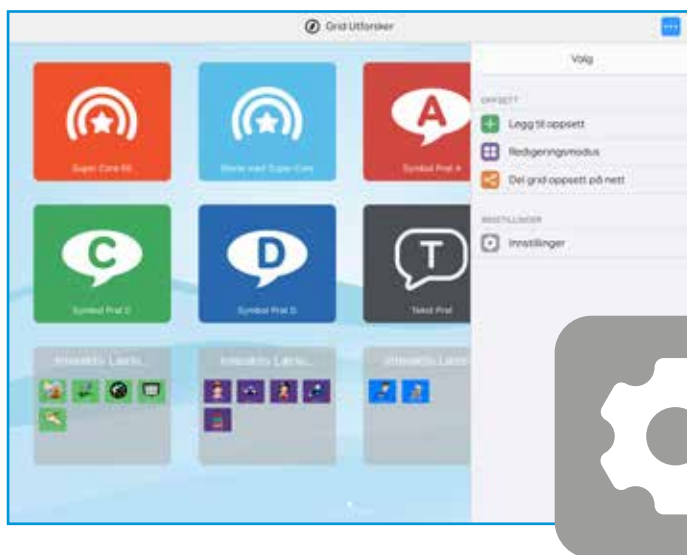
Grid Utforsker

Super Core 60

Starte med Super Core

Symbol Prat A

Symbol Prat C

Symbol Prat D

Tekst Prat

Interaktiv Lærin...

Interaktiv Lærin...

Interaktiv Lærin...

Velg

OPPSETT

Legg til oppsett

Redigeringsmodus

Del grid oppsett på nett

INNSTILLINGER

Innstillinger